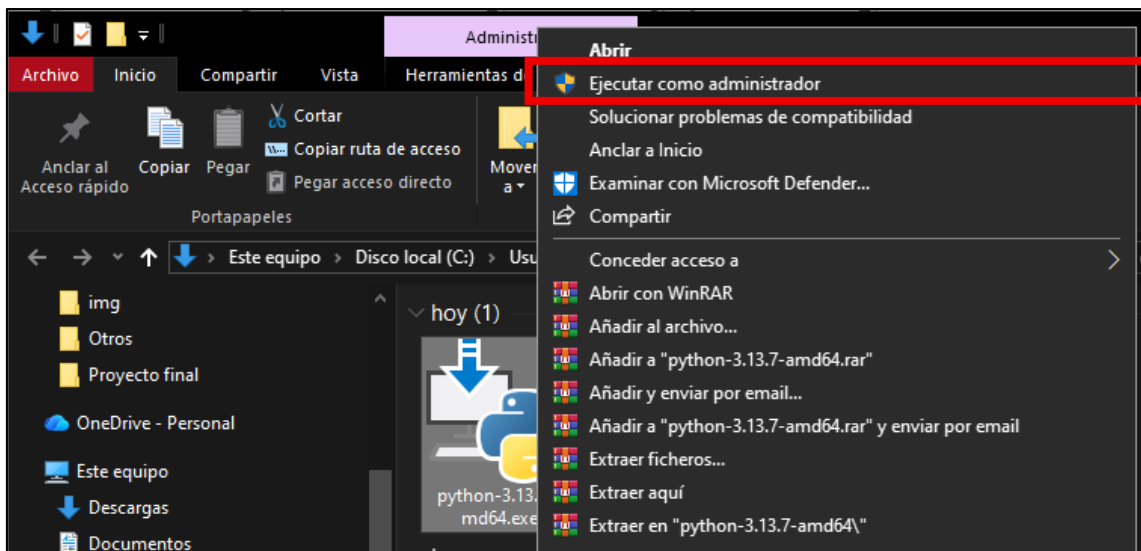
Administr

Archivo Inicio Compartir Vista Herramientas d

Anclar al Acceso rápido Copiar Pegar

Cortar

Copiar ruta de acceso

Pegar acceso directo

Portapapeles

Mover a

Este equipo > Disco local (C:) > Usu

img

Otros

Proyecto final

OneDrive - Personal

Este equipo

Descargas

Documentos

hoy (1)

python-3.13. md64.exe

Abrir

Ejecutar como administrador

Solucionar problemas de compatibilidad

Anclar a Inicio

Examinar con Microsoft Defender...

Compartir

Conceder acceso a

Abrir con WinRAR

Añadir al archivo...

Añadir a "python-3.13.7-amd64.rar"

Añadir y enviar por email...

Añadir a "python-3.13.7-amd64.rar" y enviar por email

Extraer ficheros...

Extraer aquí

Extraer en "python-3.13.7-amd64\"